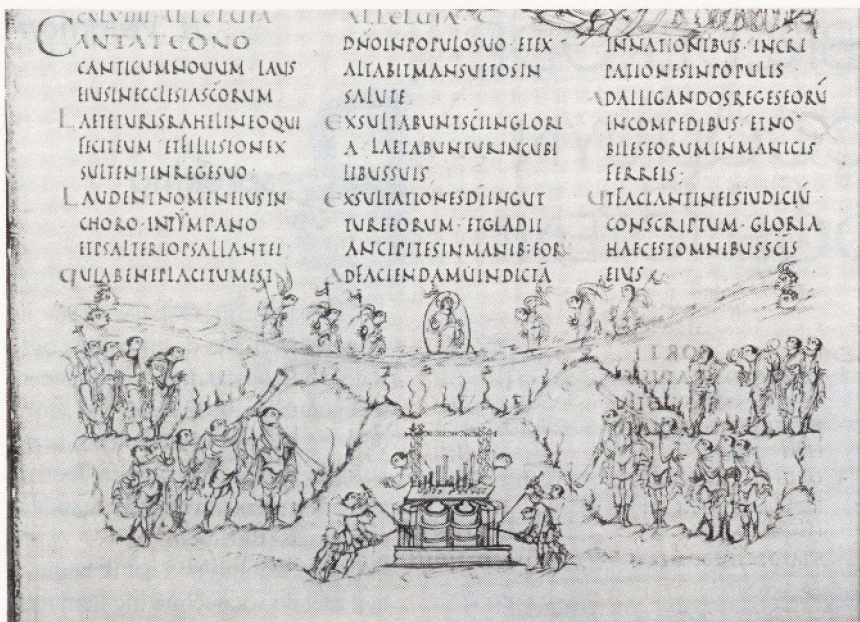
CXLVIIII ALLELUIA
CANTATEDNO
CANTICUMNOUUM LAUS
EIUSINECCLESIASCORUM
LAETETURISRAHELINEOQUI
FECITEUM ETFILIISION EX
SULTENTINREGESUO
LAUDENTNOMENEIUSIN
CHORO·INTYMPANO
ETPSALTERIOPSALLANTEI
QUIABENEPLACITUMEST

ALLELUIA
DNOINPOPULOSUO ETEX
ALTABITMANSUETOSIN
SALUTE
EXSULTABUNTSCIINGLORI
A LAETABUNTURINCUBI
LIBUSSUIS
EXSULTATIONESDIINGUT
TUREEORUM·ETGLADII
ANCIPITESINMANIB·EOR
ADFACIENDAMUINDICTA

INNATIONIBUS·INCRE
PATIONESINPOPULIS
ADALLIGANDOSREGESEORÚ
INCOMPEDIBUS ETNO
BILESEORUMINMANICIS
FERREIS
UTFACIANTINEISIUDICIÚ
CONSCRIPTUM·GLORIA
HAECESTOMNIBUSSCIS
EIUS